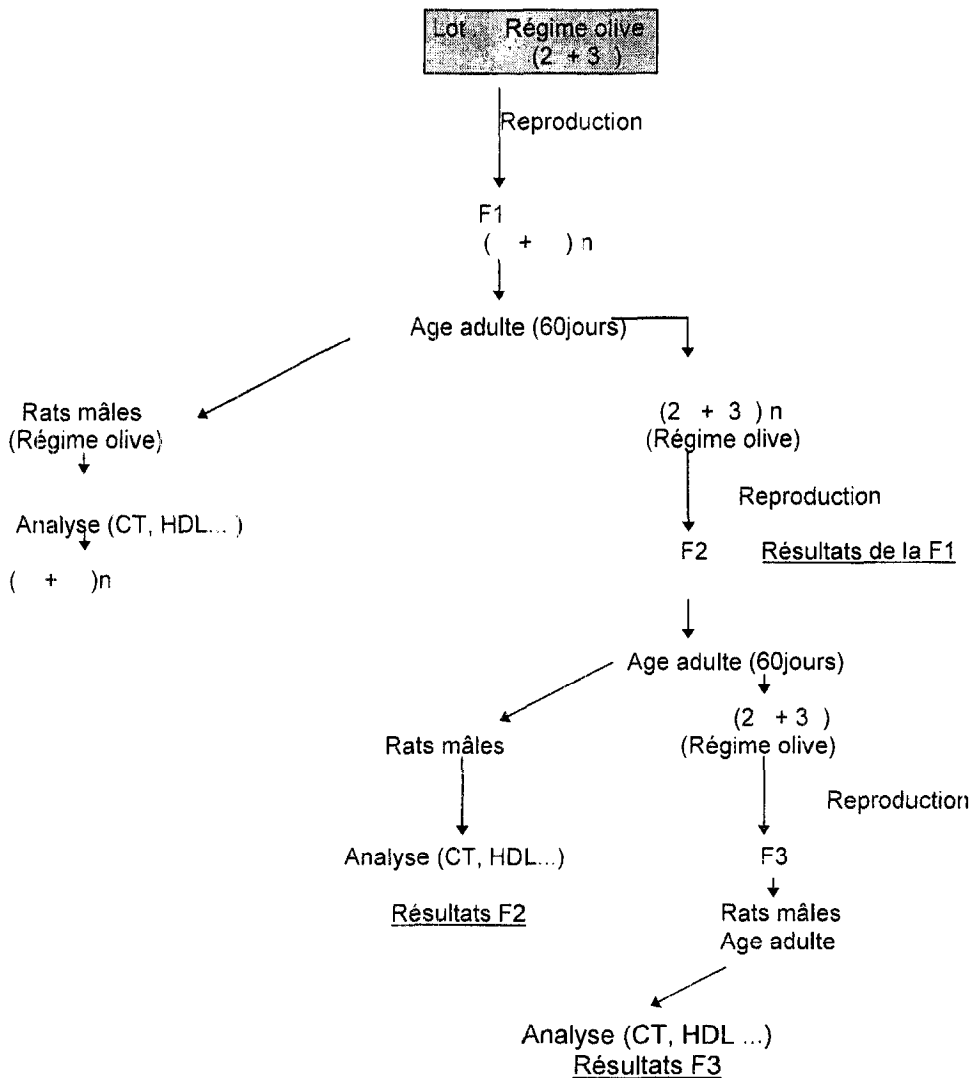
Lot : Régime olive
(2 + 3 )

Reproduction

F1
( + ) n

Age adulte (60jours)

Rats mâles
(Régime olive)

Analyse (CT, HDL... )

( + )n

(2 + 3 ) n
(Régime olive)

Reproduction

F2

Résultats de la F1

Age adulte (60jours)

Rats mâles

Analyse (CT, HDL...)

Résultats F2

(2 + 3 )
(Régime olive)

Reproduction

F3

Rats mâles
Age adulte

Analyse (CT, HDL ...)
Résultats F3